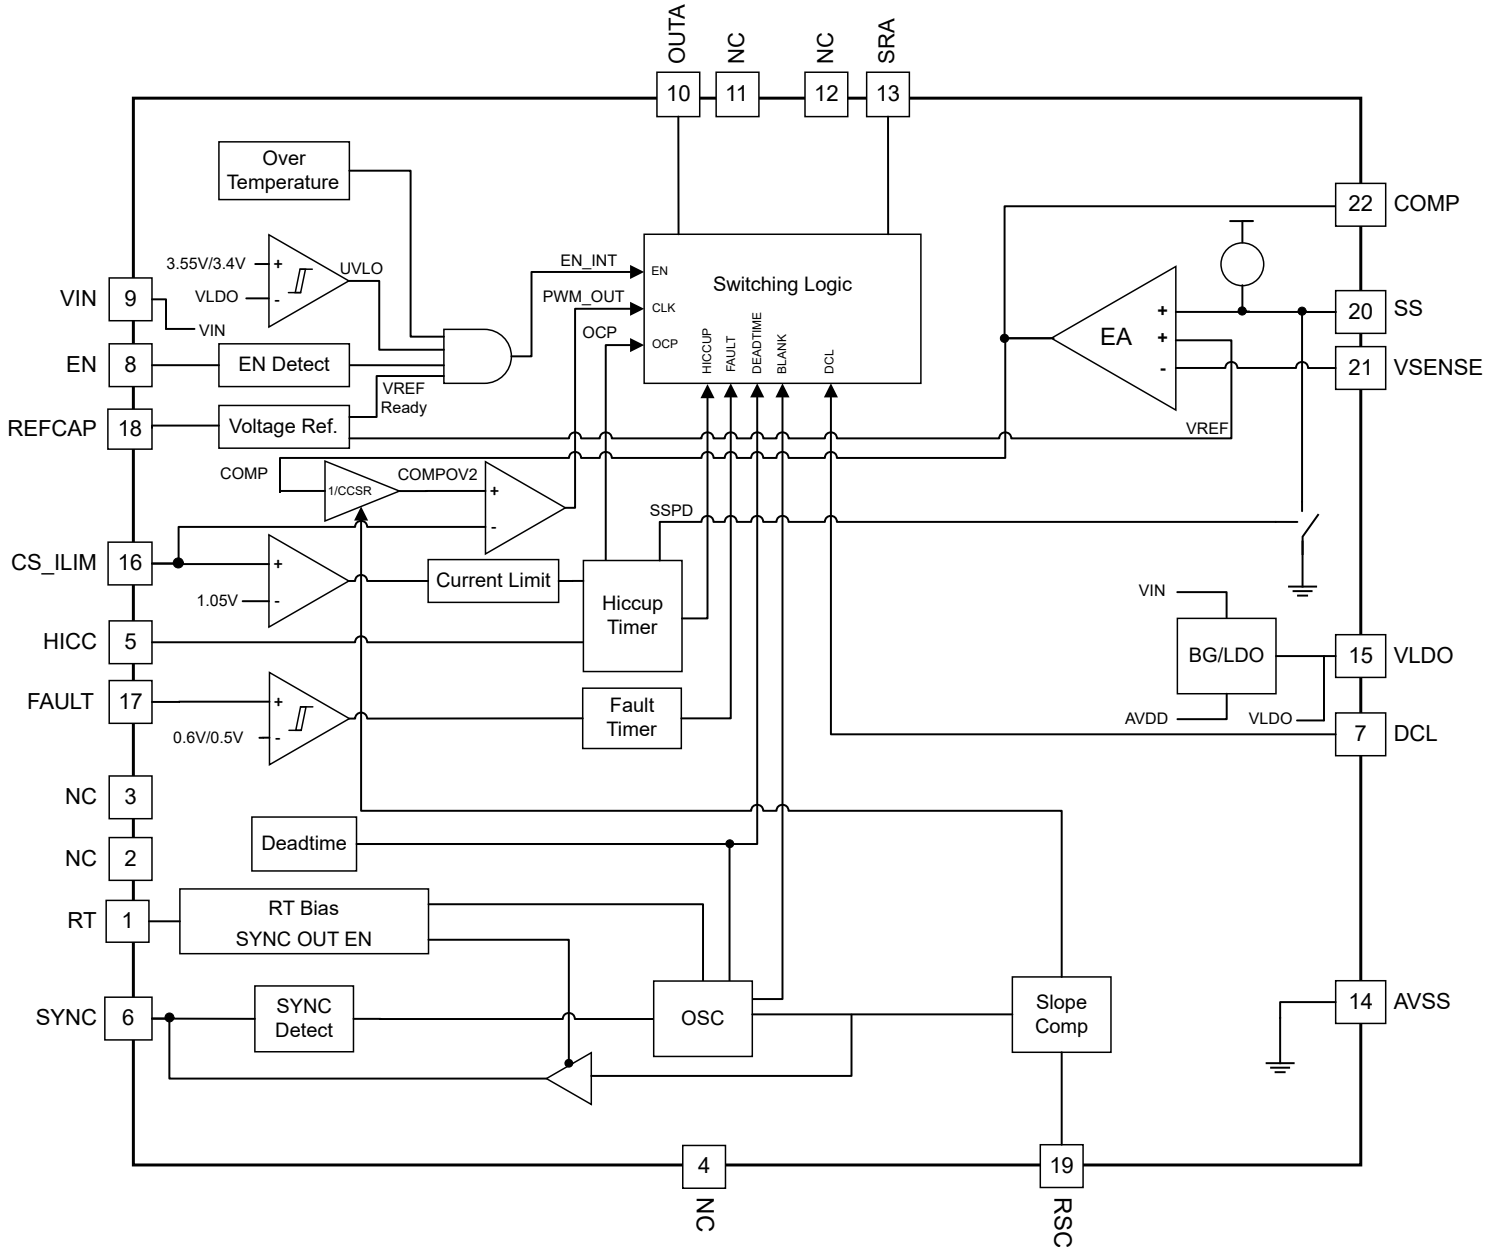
OUTA
NC
NC
SRA
10
11
12
13
Over Temperature
22 COMP
3.55V/3.4V
+
-
UVLO
EN_INT
EN
Switching Logic
VIN 9
VLDO
VIN
PWM_OUT
CLK
+
20 SS
EN 8
EN Detect
OCP
OCP
HICCUP
FAULT
DEADTIME
BLANK
DCL
EA
+
21 VSENSE
-
VREF Ready
REFCAP 18
Voltage Ref.
VREF
COMP
1/CCSR
COMPOV2
+
-
SSPD
CS_ILIM 16
+
-
1.05V
Current Limit
Hiccup Timer
VIN
BG/LDO
15 VLDO
HICC 5
FAULT 17
+
-
0.6V/0.5V
Fault Timer
AVDD
VLDO
7 DCL
NC 3
NC 2
Deadtime
RT 1
RT Bias
SYNC OUT EN
SYNC 6
SYNC Detect
OSC
Slope Comp
14 AVSS
4
19
NC
RSC